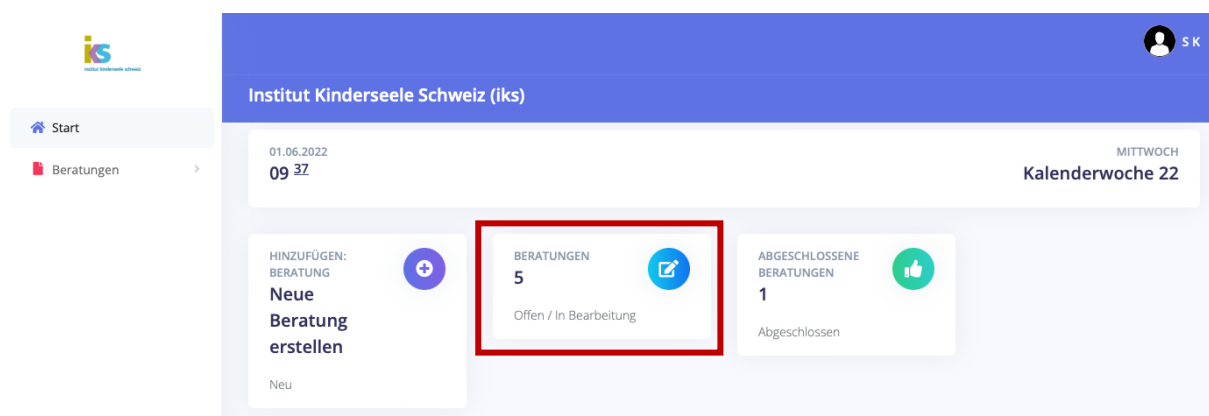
iks
institut kinderseele schweiz

Start

Beratungen

SK

Institut Kinderseele Schweiz (iks)

01.06.2022
09 $\underline{37}$

MITTWOCH
Kalenderwoche 22

HINZUFÜGEN: BERATUNG
Neue Beratung erstellen
Neu

BERATUNGEN
5
Offen / In Bearbeitung

ABGESCHLOSSENE BERATUNGEN
1
Abgeschlossen